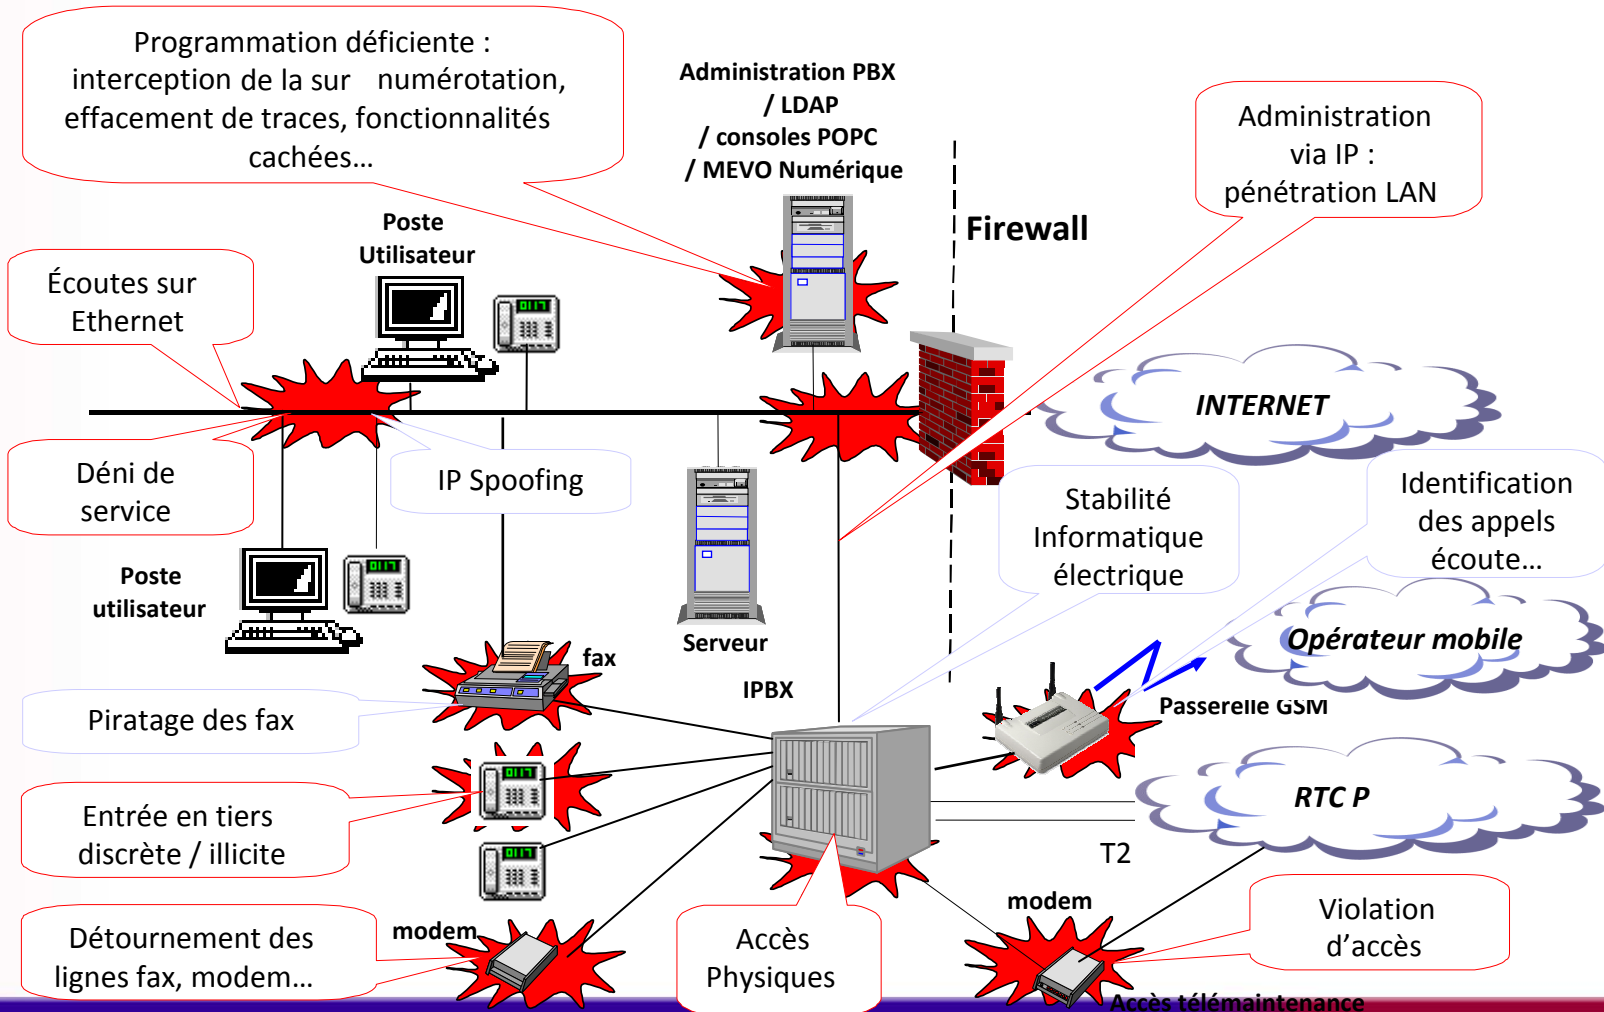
Programmation déficiente : interception de la sur numérotation, effacement de traces, fonctionnalités cachées…

Administration PBX / LDAP / consoles POPC / MEVO Numérique

Administration via IP : pénétration LAN

Poste Utilisateur

Écoutes sur Ethernet

Firewall

INTERNET

Déni de service

IP Spoofing

Stabilité Informatique électrique

Identification des appels écoute…

Poste utilisateur

Serveur

Opérateur mobile

fax

IPBX

Passerelle GSM

Piratage des fax

RTC P

Entrée en tiers discrète / illicite

T2

modem

Détournement des lignes fax, modem…

modem

Accès Physiques

Violation d'accès

Accès télémaintenance